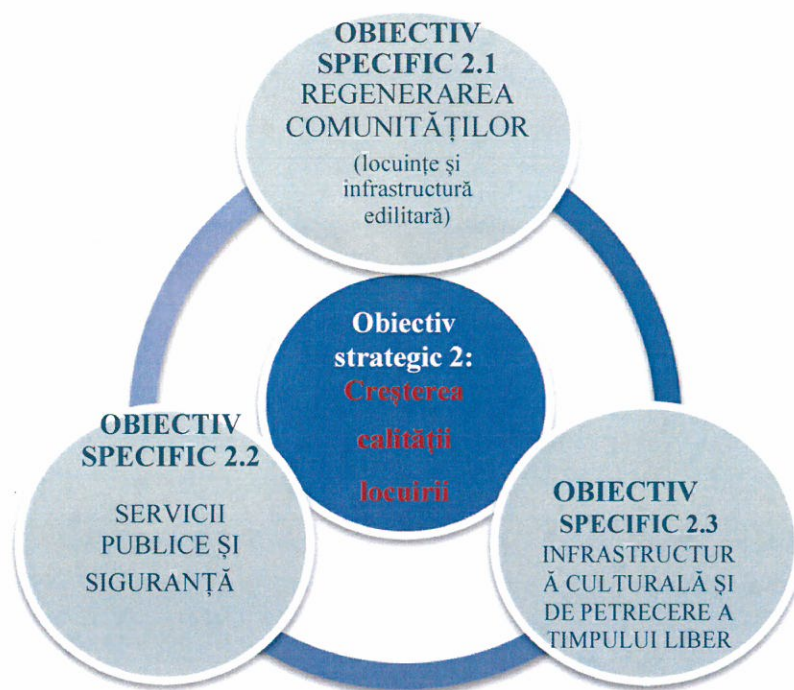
OBIECTIV SPECIFIC 2.1
REGENERAREA COMUNITĂȚILOR
(locuințe și infrastructură edilitară)

Obiectiv strategic 2:
Creșterea calității locuirii

OBIECTIV SPECIFIC 2.2
SERVICII PUBLICE ȘI SIGURANȚĂ

OBIECTIV SPECIFIC 2.3
INFRASTRUCTURĂ CULTURALĂ ȘI DE PETRECERE A TIMPULUI LIBER